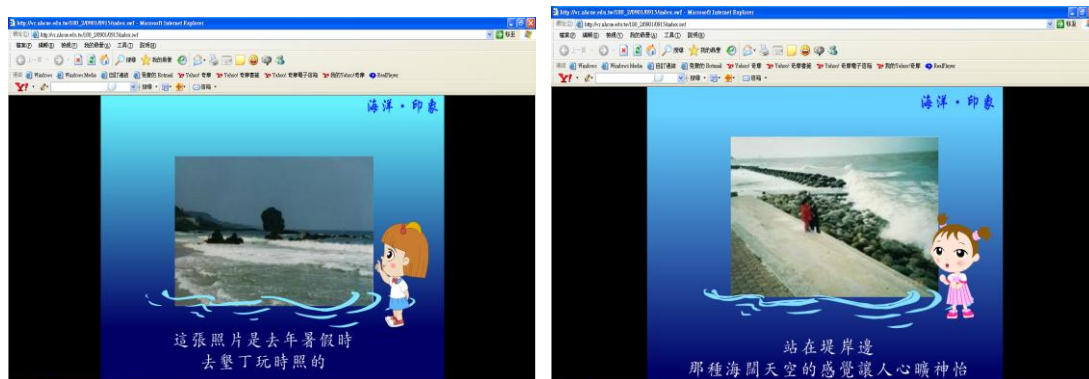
http://vr.ukeno.edu.tw/100_3/0901/0915/index.swf - Microsoft Internet Explorer

海洋・印象

這張照片是去年暑假時
去墾丁玩時照的

http://vr.ukeno.edu.tw/100_3/0901/0915/index.swf - Microsoft Internet Explorer

海洋・印象

站在堤岸邊
那種海闊天空的感覺讓人心曠神怡